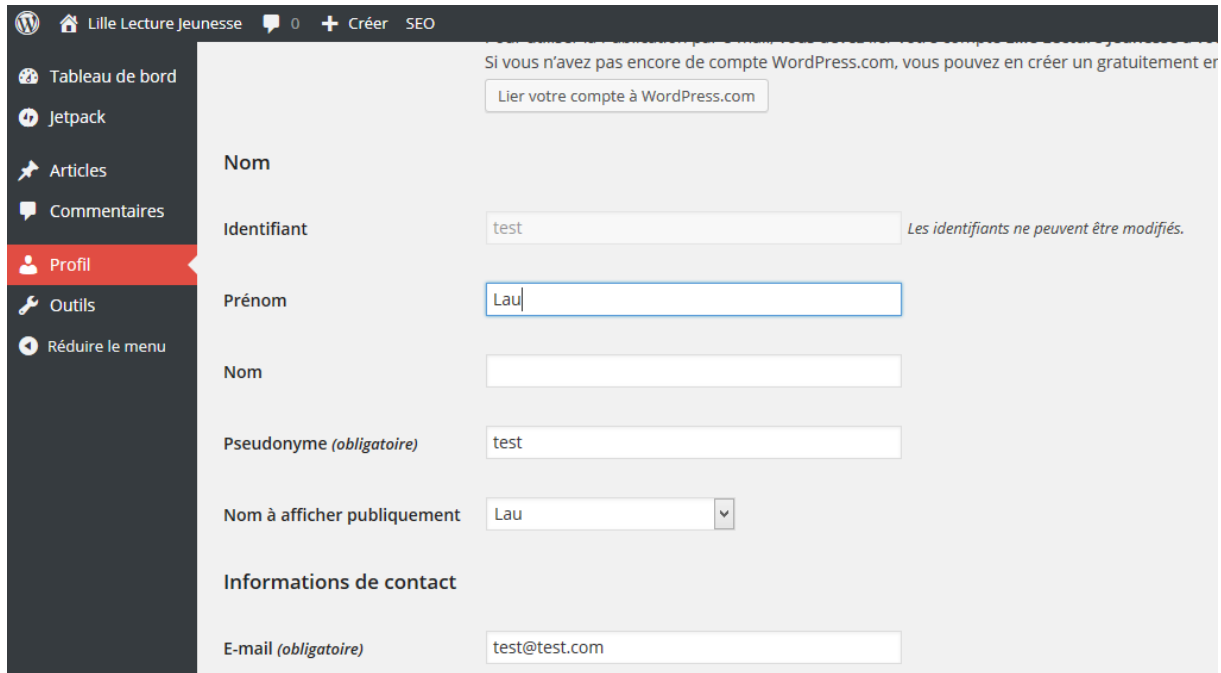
Lille Lecture Jeunesse 0 Créer SEO

Tableau de bord
Jetpack
Articles
Commentaires
Profil
Outils
Réduire le menu

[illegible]
Si vous n'avez pas encore de compte WordPress.com, vous pouvez en créer un gratuitement en

Lier votre compte à WordPress.com

Nom

Identifiant test Les identifiants ne peuvent être modifiés.

Prénom Lau

Nom

Pseudonyme (obligatoire) test

Nom à afficher publiquement Lau

Informations de contact

E-mail (obligatoire) test@test.com